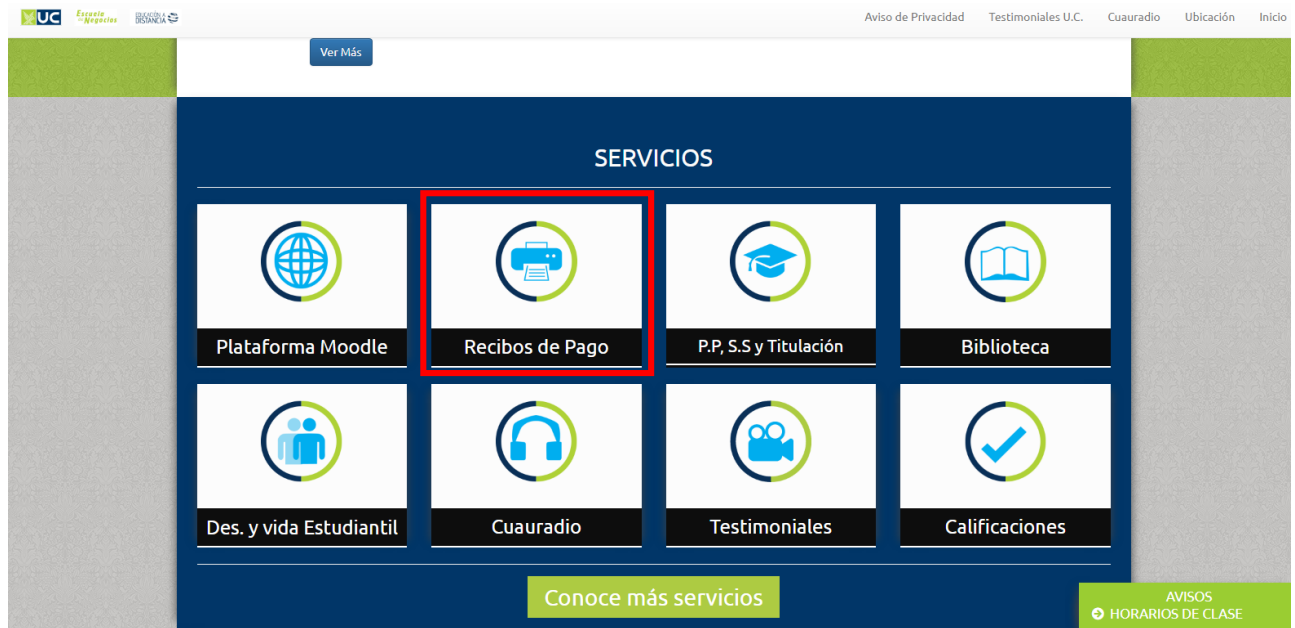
UC Escuela de Negocios EDUCACIÓN A DISTANCIA

Aviso de Privacidad Testimoniales U.C. Cuauradio Ubicación Inicio

Ver Más

SERVICIOS

Plataforma Moodle

Recibos de Pago

P.P, S.S y Titulación

Biblioteca

Des. y vida Estudiantil

Cuauradio

Testimoniales

Calificaciones

Conoce más servicios

AVISOS
HORARIOS DE CLASE